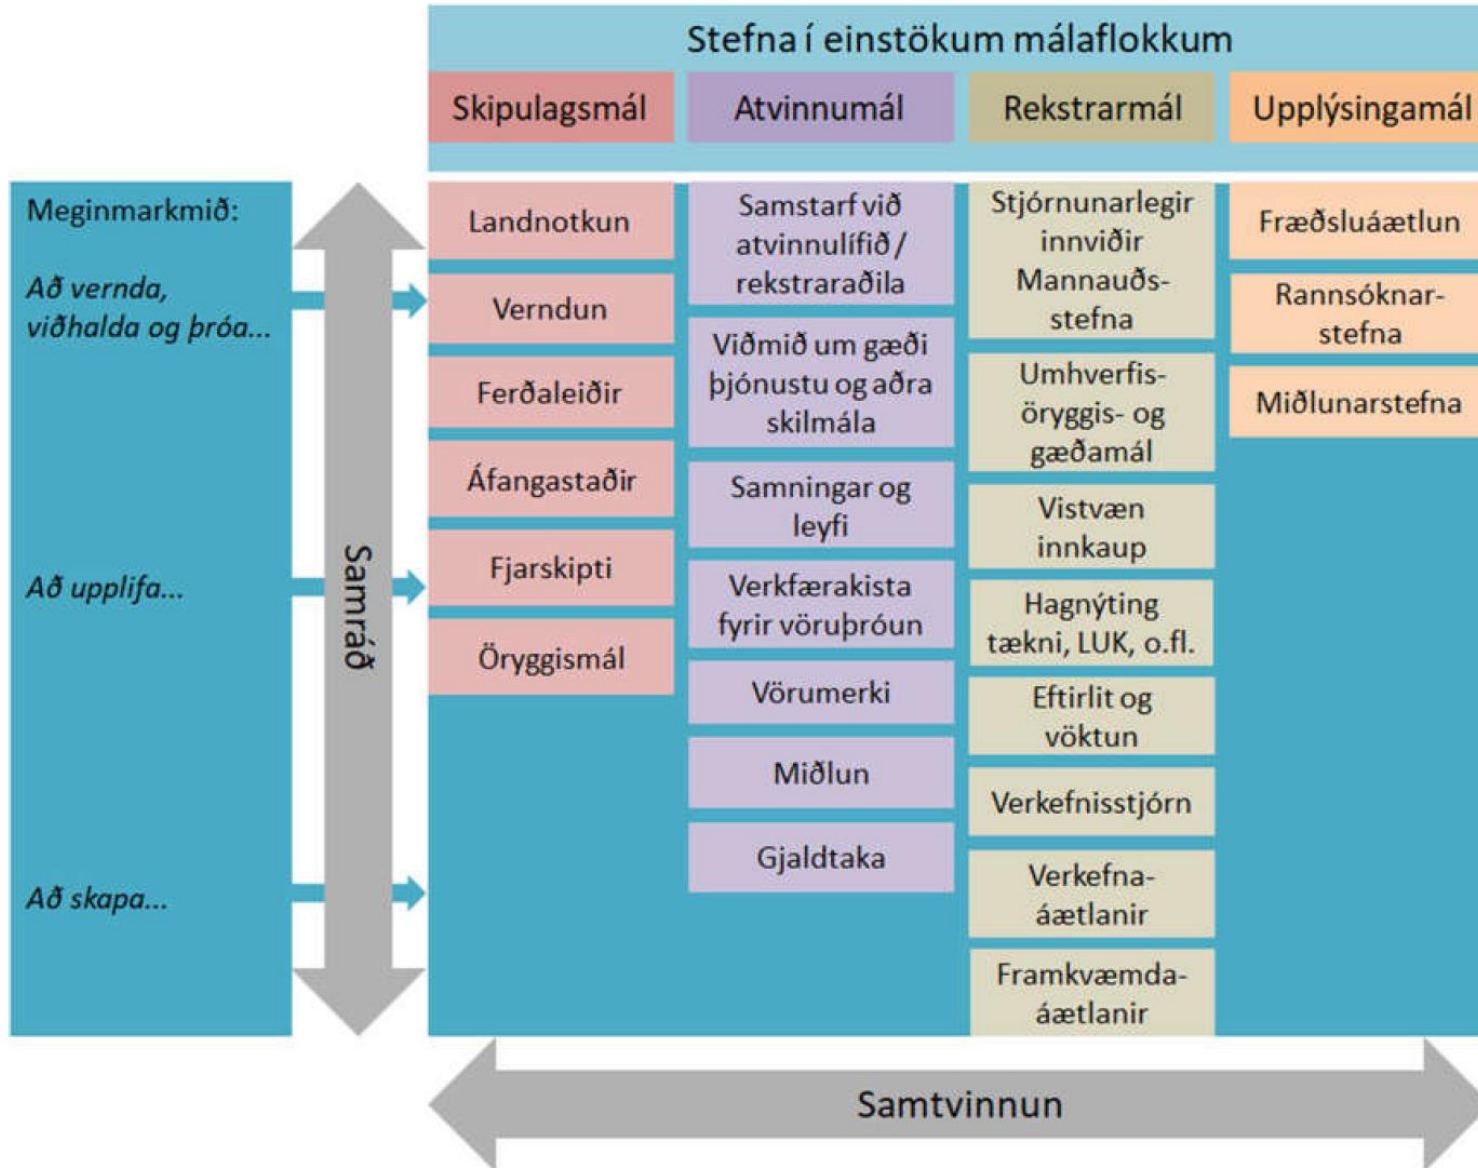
Stefna í einstökum málaflokkum

Skipulagsmál
Atvinnumál
Rekstrarmál
Upplýsingamál

Meginmarkmið:
Að vernda, viðhalda og þróa...
Að upplifa...
Að skapa...

Samráð

Landnotkun
Verndun
Ferðaleiðir
Áfangastaðir
Fjarskipti
Öryggismál

Samstarf við atvinnulífið / rekstraraðila
Viðmið um gæði þjónustu og aðra skilmála
Samningar og leyfi
Verkfærakista fyrir vöruþróun
Vörumerki
Miðlun
Gjaldtaka

Stjórnunarlegir innviðir Mannauðsstefna
Umhverfis- öryggis- og gæðamál
Vistvæn innkaup
Hagnýting tækni, LUK, o.fl.
Eftirlit og vöktun
Verkefnisstjórn
Verkefnaáætlanir
Framkvæmdaáætlanir

Fræðsluáætlun
Rannsóknarstefna
Miðlunarstefna

Samtvinnun